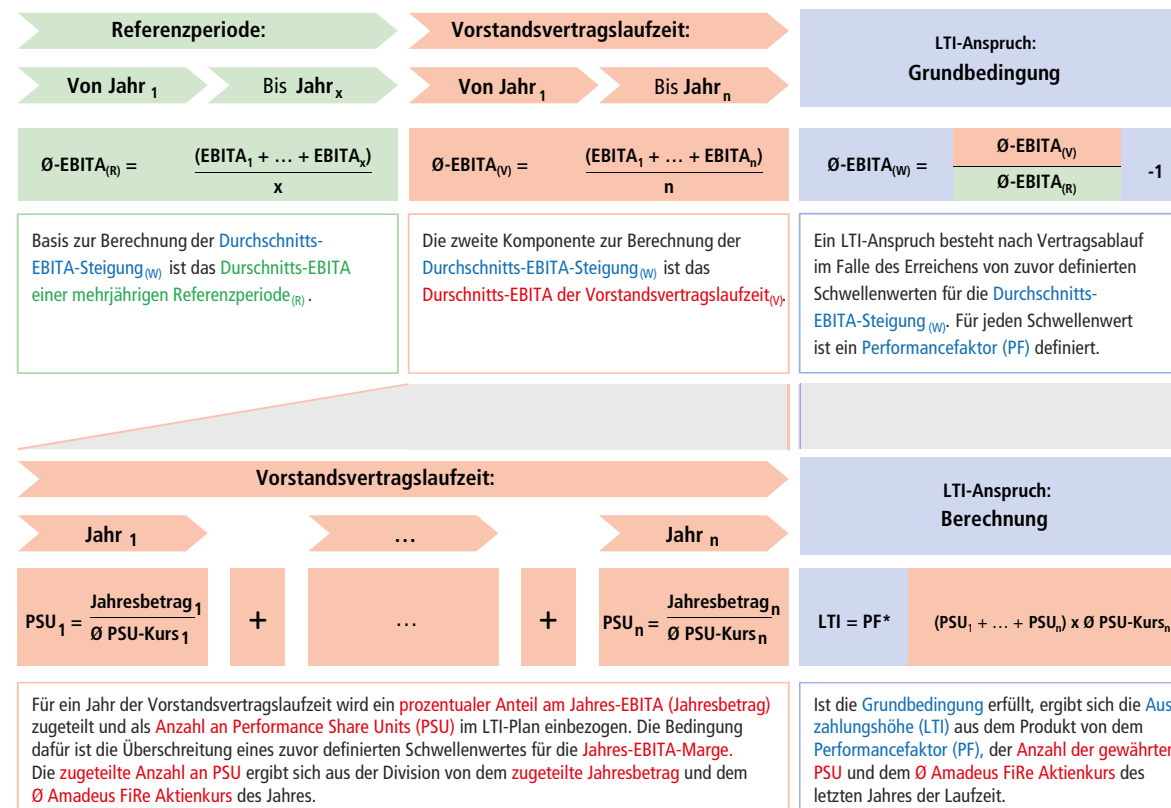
Referenzperiode:

Von Jahr $_1$ Bis Jahr$_x$

Vorstandsvertragslaufzeit:

Von Jahr $_1$ Bis Jahr$_n$

LTI-Anspruch:
Grundbedingung

Ø-EBITA$_{(R)}$ = $\frac{(EBITA_1 + … + EBITA_x)}{x}$

Ø-EBITA$_{(V)}$ = $\frac{(EBITA_1 + … + EBITA_n)}{n}$

Ø-EBITA$_{(W)}$ = $\frac{Ø\text{-}EBITA_{(V)}}{Ø\text{-}EBITA_{(R)}}$ -1

Basis zur Berechnung der Durchschnitts-EBITA-Steigung$_{(W)}$ ist das Durchschnitts-EBITA einer mehrjährigen Referenzperiode$_{(R)}$.

Die zweite Komponente zur Berechnung der Durchschnitts-EBITA-Steigung$_{(W)}$ ist das Durchschnitts-EBITA der Vorstandsvertragslaufzeit$_{(V)}$.

Ein LTI-Anspruch besteht nach Vertragsablauf im Falle des Erreichens von zuvor definierten Schwellenwerten für die Durchschnitts-EBITA-Steigung$_{(W)}$. Für jeden Schwellenwert ist ein Performancefaktor (PF) definiert.

Vorstandsvertragslaufzeit:

Jahr $_1$ … Jahr $_n$

LTI-Anspruch:
Berechnung

PSU$_1$ = $\frac{Jahresbetrag_1}{Ø\ PSU\text{-}Kurs_1}$ + … + PSU$_n$ = $\frac{Jahresbetrag_n}{Ø\ PSU\text{-}Kurs_n}$

LTI = PF* (PSU$_1$ + … + PSU$_n$) x Ø PSU-Kurs$_n$

Für ein Jahr der Vorstandsvertragslaufzeit wird ein prozentualer Anteil am Jahres-EBITA (Jahresbetrag) zugeteilt und als Anzahl an Performance Share Units (PSU) im LTI-Plan einbezogen. Die Bedingung dafür ist die Überschreitung eines zuvor definierten Schwellenwertes für die Jahres-EBITA-Marge. Die zugeteilte Anzahl an PSU ergibt sich aus der Division von dem zugeteilte Jahresbetrag und dem Ø Amadeus FiRe Aktienkurs des Jahres.

Ist die Grundbedingung erfüllt, ergibt sich die Auszahlungshöhe (LTI) aus dem Produkt von dem Performancefaktor (PF), der Anzahl der gewährten PSU und dem Ø Amadeus FiRe Aktienkurs des letzten Jahres der Laufzeit.